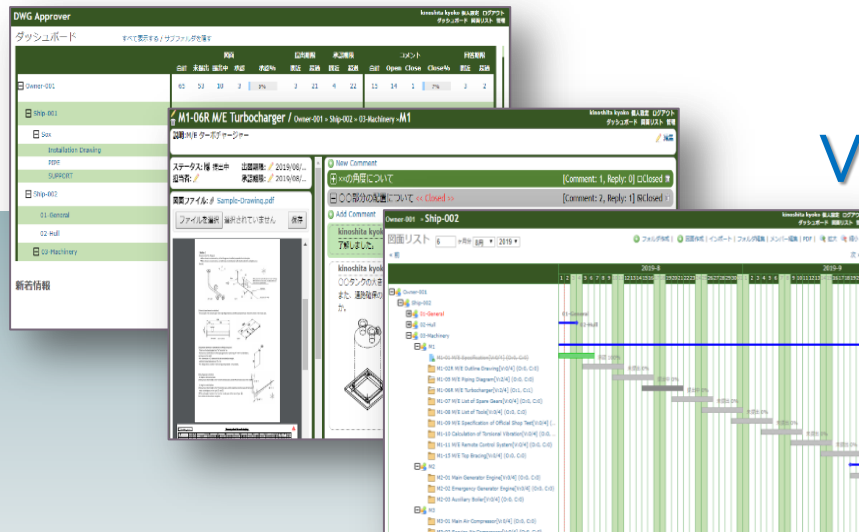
DWG Approver

kinoshita kyoko 個人設定 ログアウト
ダッシュボード 図面リスト 管理

ダッシュボード

すべて表示する / サブフォルダを展す

図面

出図期限

承認期限

コメント

回答期限

合計 未着 出図中 承認 承認%

Owner-001

Ship-001

Box

Installation Drawing

PDF

SUPPORT

Ship-002

01-General

02-Hull

03-Machinery

新着情報

M1-06R M/E Turbocharger / Owner-001 » Ship-002 » 03-Machinery » M1

kinoshita kyoko 個人設定 ログアウト
ダッシュボード 図面リスト 管理

説明:M/E ターボチャージャー

ステータス: 承 提出中
担当者:

出図期限: 2019/08/...
承認期限: 2019/08/...

図面ファイル: Sample-Drawing.pdf

ファイルを選択 選択されていません 保存

New Comment

××の内容について [Comment: 1, Reply: 0] Closed

○○部分の配置について << Closed >> [Comment: 2, Reply: 1] Closed

Add Comment

kinoshita kyoko
了解しました。

kinoshita kyoko
○○タンクの大き
また、運転確保の

V

Owner-001 » Ship-002

kinoshita kyoko 個人設定 ログアウト
ダッシュボード 図面リスト 管理

図面リスト 6 ヶ月分 8月 2019

2019-8

2019-9

Owner-001

Ship-002

01-General

02-Hull

03-Machinery

M1

M1-01 M/E Specification

M1-02R M/E Outline Drawing

M1-05 M/E Piping Diagram

M1-06R M/E Turbocharger

M1-07 M/E List of Spare Gears

M1-08 M/E List of Tools

M1-09 M/E Specification of Official Shop Test

M1-10 Calculation of Torsional Vibration

M1-11 M/E Remote Control System

M1-13 M/E Top Bracing

M2

M2-01 Main Generator Engine

M2-02 Emergency Generator Engine

M2-03 Auxiliary Boiler

M3

M3-01 Main Air Compressor